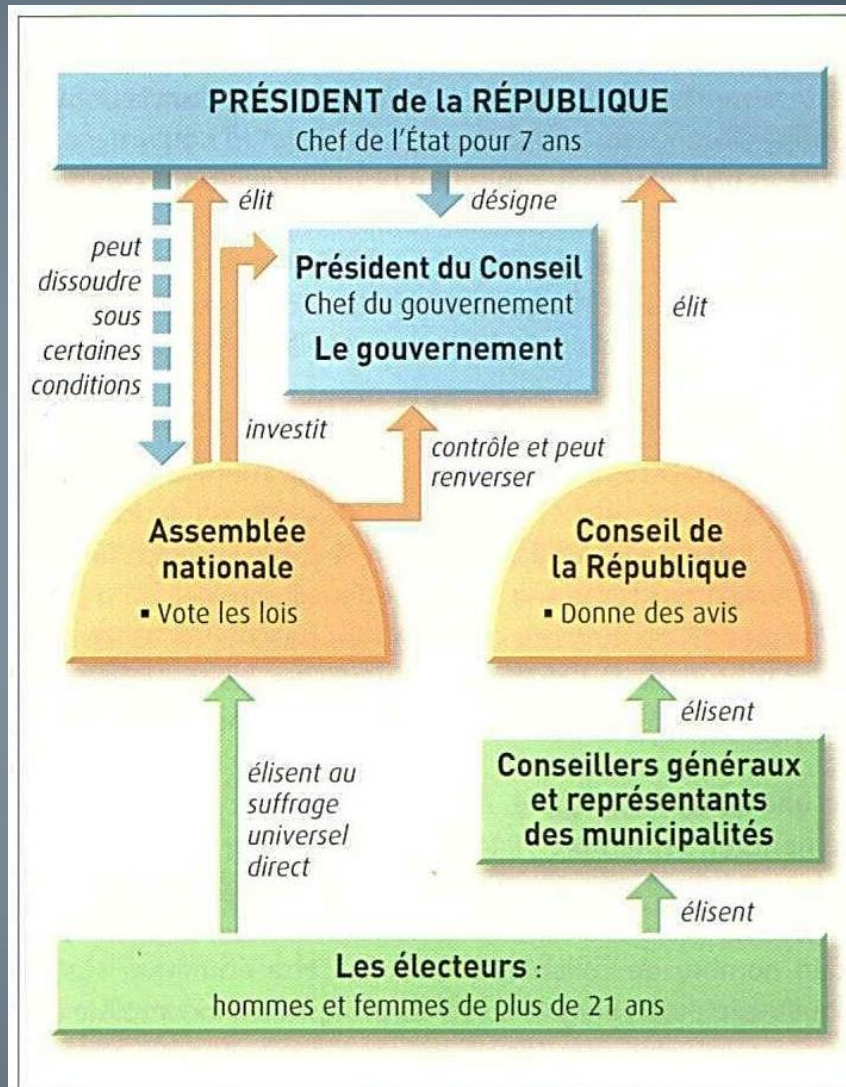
PRÉSIDENT de la RÉPUBLIQUE
Chef de l'État pour 7 ans

élit
désigne

peut dissoudre sous certaines conditions

Président du Conseil
Chef du gouvernement
Le gouvernement

élit

investit

contrôle et peut renverser

Assemblée nationale
▪ Vote les lois

Conseil de la République
▪ Donne des avis

élisent

élisent au suffrage universel direct

Conseillers généraux et représentants des municipalités

élisent

Les électeurs :
hommes et femmes de plus de 21 ans